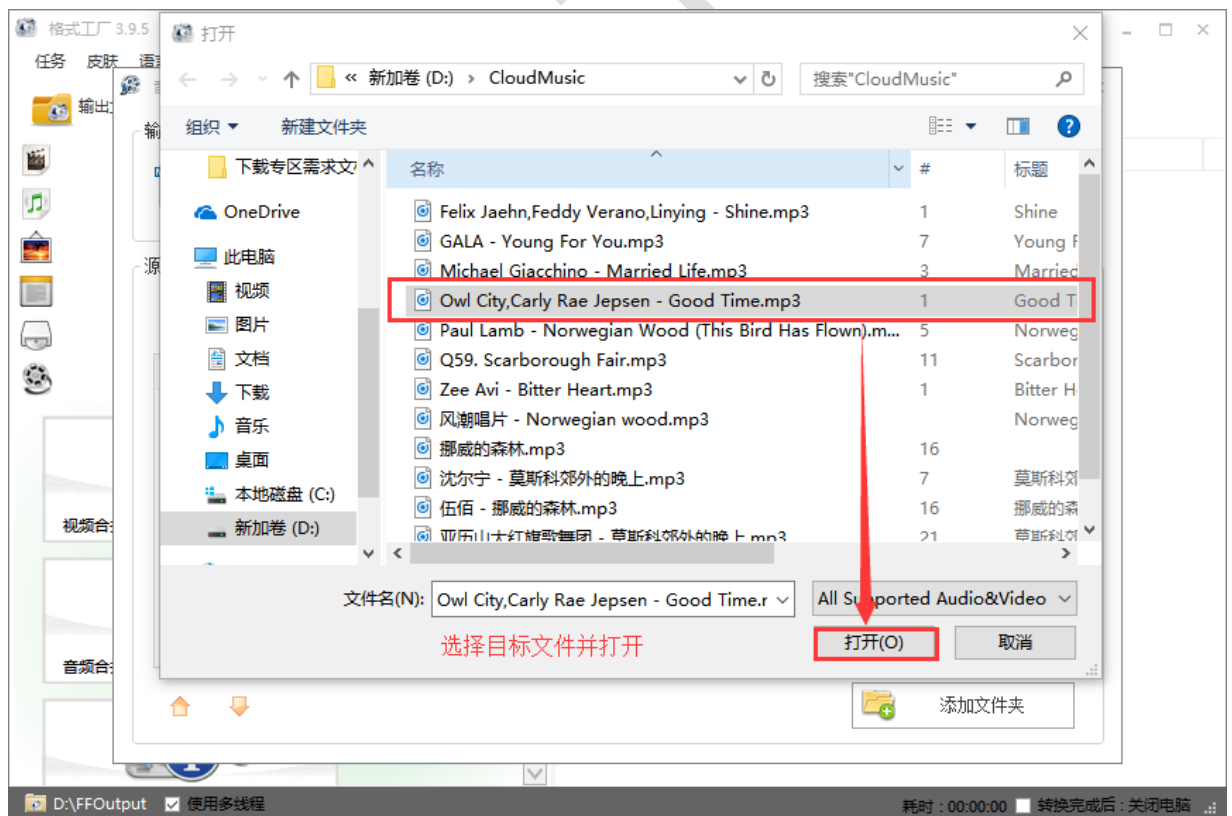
格式工厂 3.9.5
任务 皮肤 语
输出
输
源
视频合
音频合
打开
« 新加卷 (D:) › CloudMusic
搜索"CloudMusic"
组织 ▾ 新建文件夹
下载专区需求文
OneDrive
此电脑
视频
图片
文档
下载
音乐
桌面
本地磁盘 (C:)
新加卷 (D:)

| 名称 | # | 标题 |
|---|---|---|
| Felix Jaehn,Feddy Verano,Linying - Shine.mp3 | 1 | Shine |
| GALA - Young For You.mp3 | 7 | Young F |
| Michael Giacchino - Married Life.mp3 | 3 | Married |
| Owl City,Carly Rae Jepsen - Good Time.mp3 | 1 | Good T |
| Paul Lamb - Norwegian Wood (This Bird Has Flown).m... | 5 | Norweg |
| Q59. Scarborough Fair.mp3 | 11 | Scarbor |
| Zee Avi - Bitter Heart.mp3 | 1 | Bitter H |
| 风潮唱片 - Norwegian wood.mp3 |  | Norweg |
| 挪威的森林.mp3 | 16 |  |
| 沈尔宁 - 莫斯科郊外的晚上.mp3 | 7 | 莫斯科郊 |
| 伍佰 - 挪威的森林.mp3 | 16 | 挪威的森 |
| 亚历山大红旗歌舞团 - 莫斯科郊外的晚上.mp3 | 21 | 莫斯科郊 |

文件名(N): Owl City,Carly Rae Jepsen - Good Time.r
All Supported Audio&Video
选择目标文件并打开
打开(O)
取消
添加文件夹
D:\FFOutput 使用多线程
耗时 : 00:00:00 转换完成后 : 关闭电脑